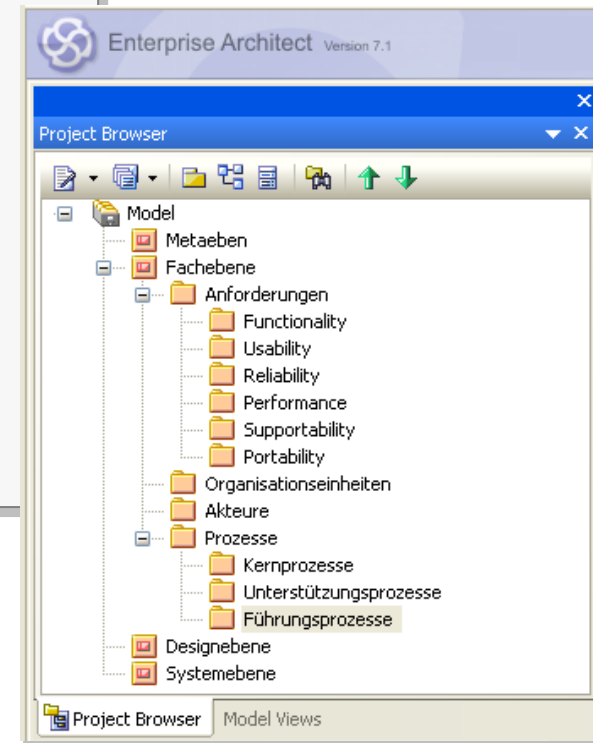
Enterprise Architect Version 7.1

Project Browser

Model
Metaeben
Fachebene
Anforderungen
Functionality
Usability
Reliability
Performance
Supportability
Portability
Organisationseinheiten
Akteure
Prozesse
Kernprozesse
Unterstützungsprozesse
Führungsprozesse
Designebene
Systemebene

Project Browser
Model Views